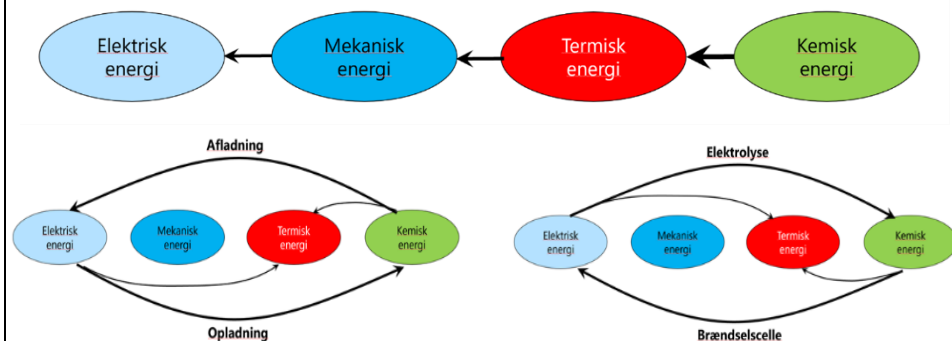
Elektrisk energi

Mekanisk energi

Termisk energi

Kemisk energi

Afladning

Elektrisk energi

Mekanisk energi

Termisk energi

Kemisk energi

Opladning

Elektrolyse

Elektrisk energi

Mekanisk energi

Termisk energi

Kemisk energi

Brændselscelle